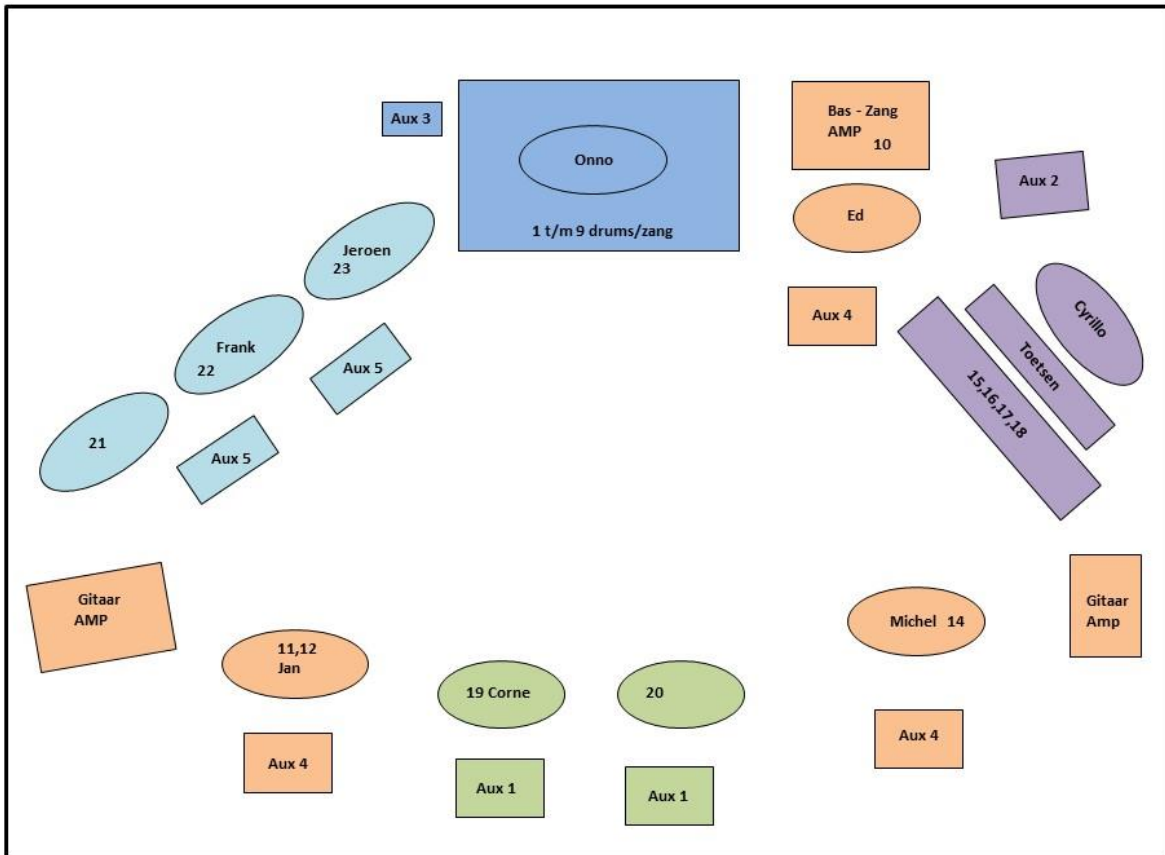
Aux 3

Onno

1 t/m 9 drums/zang

Bas - Zang AMP 10

Aux 2

Ed

Jeroen 23

Frank 22

Aux 5

21

Aux 5

Aux 4

Cyrillo

Toetsen

15,16,17,18

Gitaar AMP

11,12 Jan

19 Corne

20

Michel 14

Gitaar Amp

Aux 4

Aux 1

Aux 1

Aux 4